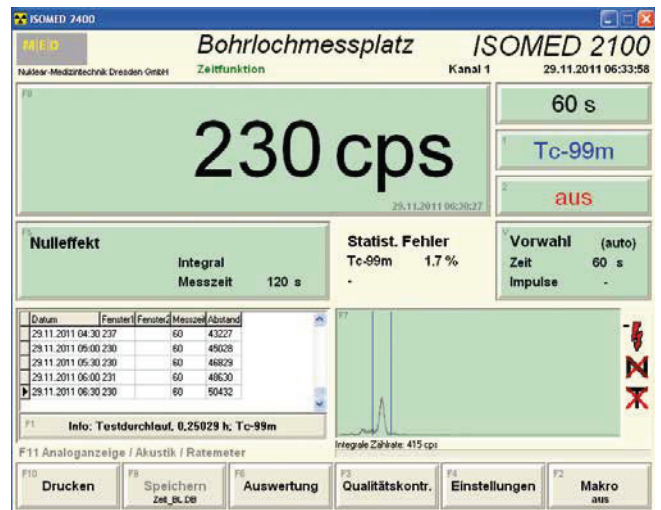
ISOMED 2400

MED
Nuklear-Medizintechnik Dresden GmbH

Bohrlochmessplatz
Zeitfunktion

ISOMED 2100
Kanal 1
29.11.2011 06:33:58

F8
230 cps
29.11.2011 06:30:27

60 s

1
Tc-99m

2
aus

F5
Nulleffekt
Integral
Messzeit 120 s

Statist. Fehler
Tc-99m 1.7 %
-

V
Vorwahl (auto)
Zeit 60 s
Impulse -

| | Datum | Fenster1 | Fenster2 | Messzeit | Abstand |
|---|---|---|---|---|---|
| | 29.11.2011 04:30 | 237 | | 60 | 43227 |
| | 29.11.2011 05:00 | 230 | | 60 | 45028 |
| | 29.11.2011 05:30 | 230 | | 60 | 46829 |
| | 29.11.2011 06:00 | 231 | | 60 | 48630 |
| ▶ | 29.11.2011 06:30 | 230 | | 60 | 50432 |

F1
Info: Testdurchlauf, 0,25029 h; Tc-99m

F7
Integrale Zählrate: 415 cps

F11 Analoganzeige / Akustik / Ratemeter

F10
Drucken

F9
Speichern
Zeit_BL.DB

F6
Auswertung

F3
Qualitätskontr.

F4
Einstellungen

F2
Makro
aus